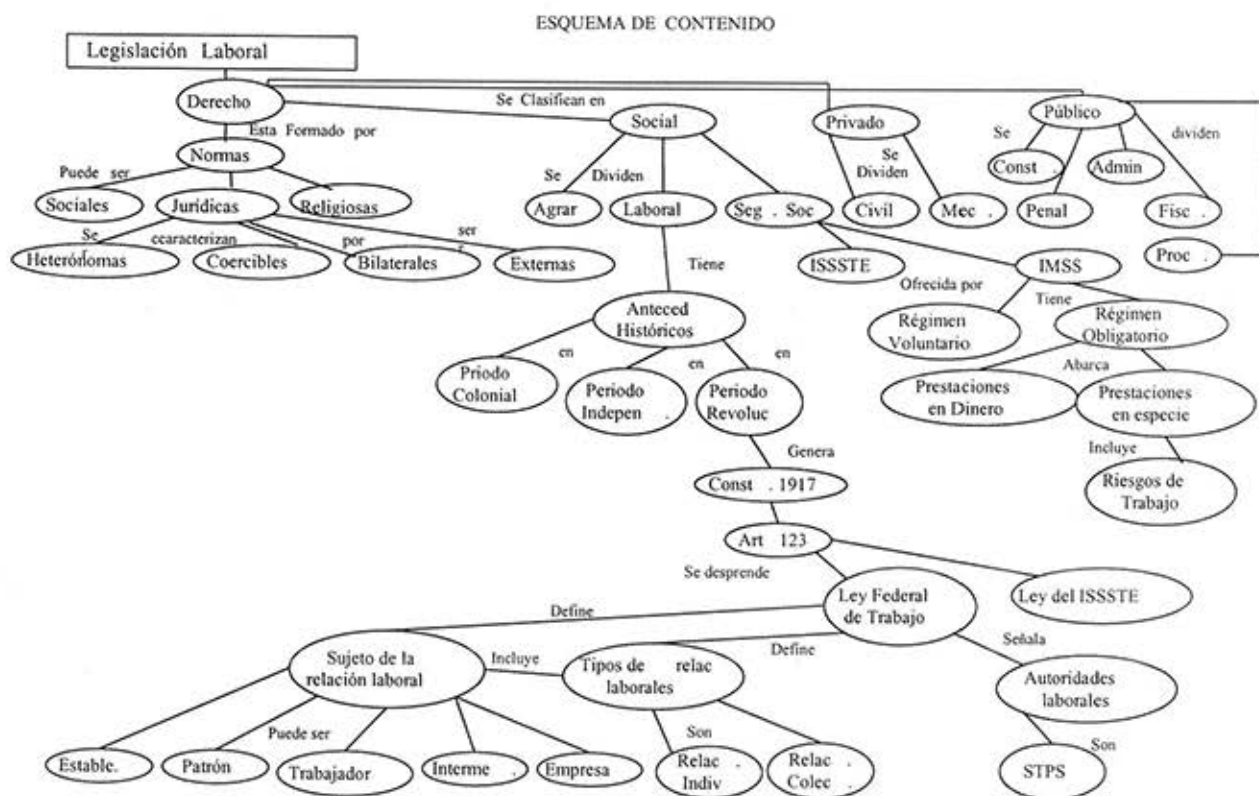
ESQUEMA DE CONTENIDO

Legislación Laboral

Derecho

Esta Formado por

Normas

Puede ser

Sociales

Jurídicas

Religiosas

Se

ceacaracterizan

por

ser

Heterónomas

Coercibles

Bilaterales

Externas

Se Clasifican en

Social

Se Dividen

Agrar

Laboral

Seg . Soc

Tiene

ISSSTE

IMSS

Ofrecida por

Tiene

Régimen Voluntario

Régimen Obligatorio

Abarca

Prestaciones en Dinero

Prestaciones en especie

Incluye

Riesgos de Trabajo

Anteced Históricos

en

en

en

Priodo Colonial

Periodo Indepen .

Periodo Revoluc

Genera

Const . 1917

Art 123

Se desprende

Ley Federal de Trabajo

Ley del ISSSTE

Define

Define

Señala

Sujeto de la relación laboral

Incluye

Tipos de relac laborales

Autoridades laborales

Puede ser

Son

Son

Estable.

Patrón

Trabajador

Interme .

Empresa

Relac . Indiv

Relac . Colec .

STPS

Privado

Se Dividen

Civil

Mec .

Público

Se

dividen

Const .

Admin

Penal

Fisc .

Proc .